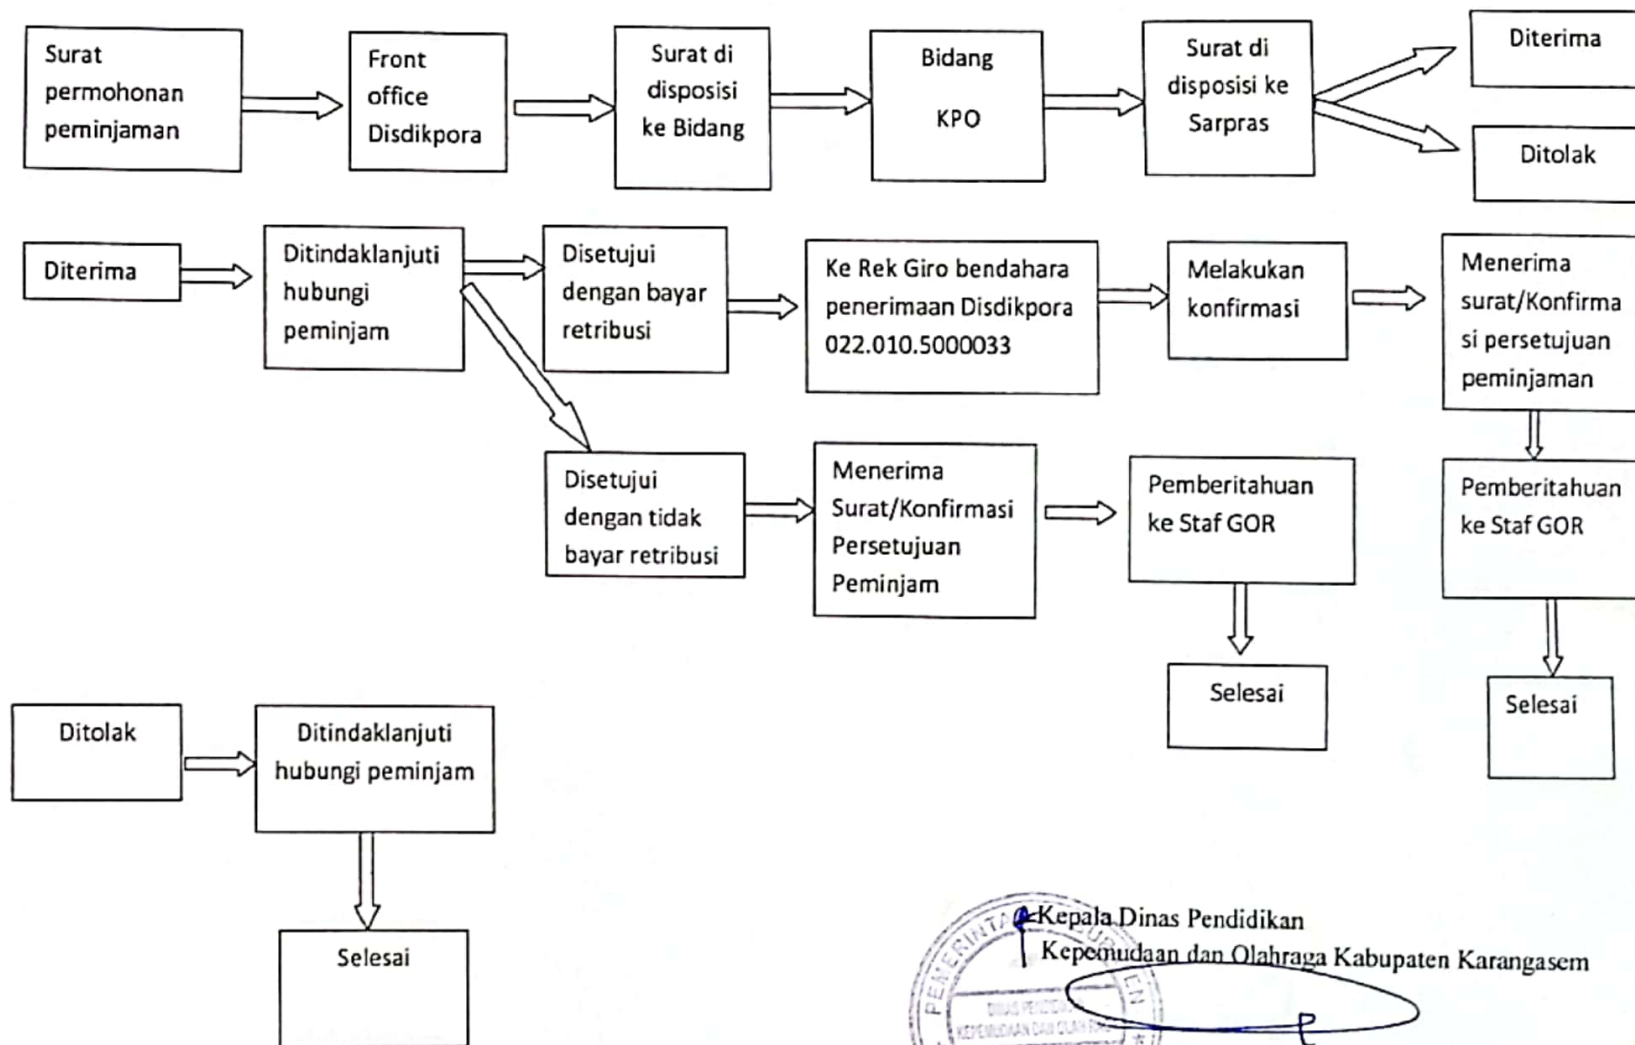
Surat permohonan peminjaman

Front office Disdikpora

Surat di disposisi ke Bidang

Bidang KPO

Surat di disposisi ke Sarpras

Diterima

Ditolak

Diterima

Ditindaklanjuti hubungi peminjam

Disetujui dengan bayar retribusi

Ke Rek Giro bendahara penerimaan Disdikpora 022.010.5000033

Melakukan konfirmasi

Menerima surat/Konfirmasi persetujuan peminjaman

Disetujui dengan tidak bayar retribusi

Menerima Surat/Konfirmasi Persetujuan Peminjam

Pemberitahuan ke Staf GOR

Selesai

Pemberitahuan ke Staf GOR

Selesai

Ditolak

Ditindaklanjuti hubungi peminjam

Selesai

Kepala Dinas Pendidikan Kepemudaan dan Olahraga Kabupaten Karangasem

PEMERINTAH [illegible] DINAS PENDIDIKAN KEPEMUDAAN DAN OLAHRAGA